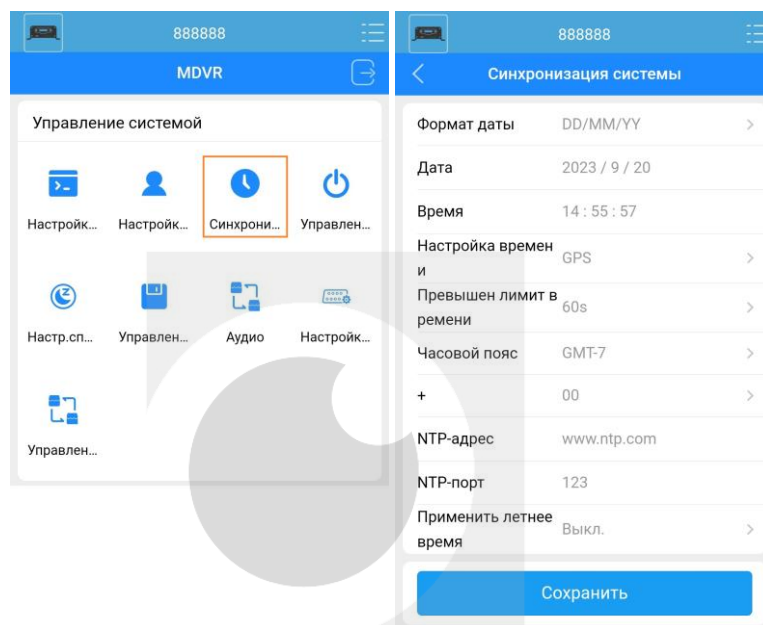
888888

MDVR

Управление системой

Настройк...
Настройк...
Синхрони...
Управлен...

Настр.сп...
Управлен...
Аудио
Настройк...

Управлен...

888888

Синхронизация системы

| | |
|---|---|
| Формат даты | DD/MM/YY |
| Дата | 2023 / 9 / 20 |
| Время | 14 : 55 : 57 |
| Настройка времени | GPS |
| Превышен лимит времени | 60s |
| Часовой пояс | GMT-7 |
| + | 00 |
| NTP-адрес | www.ntp.com |
| NTP-порт | 123 |
| Применить летнее время | Выкл. |

Сохранить